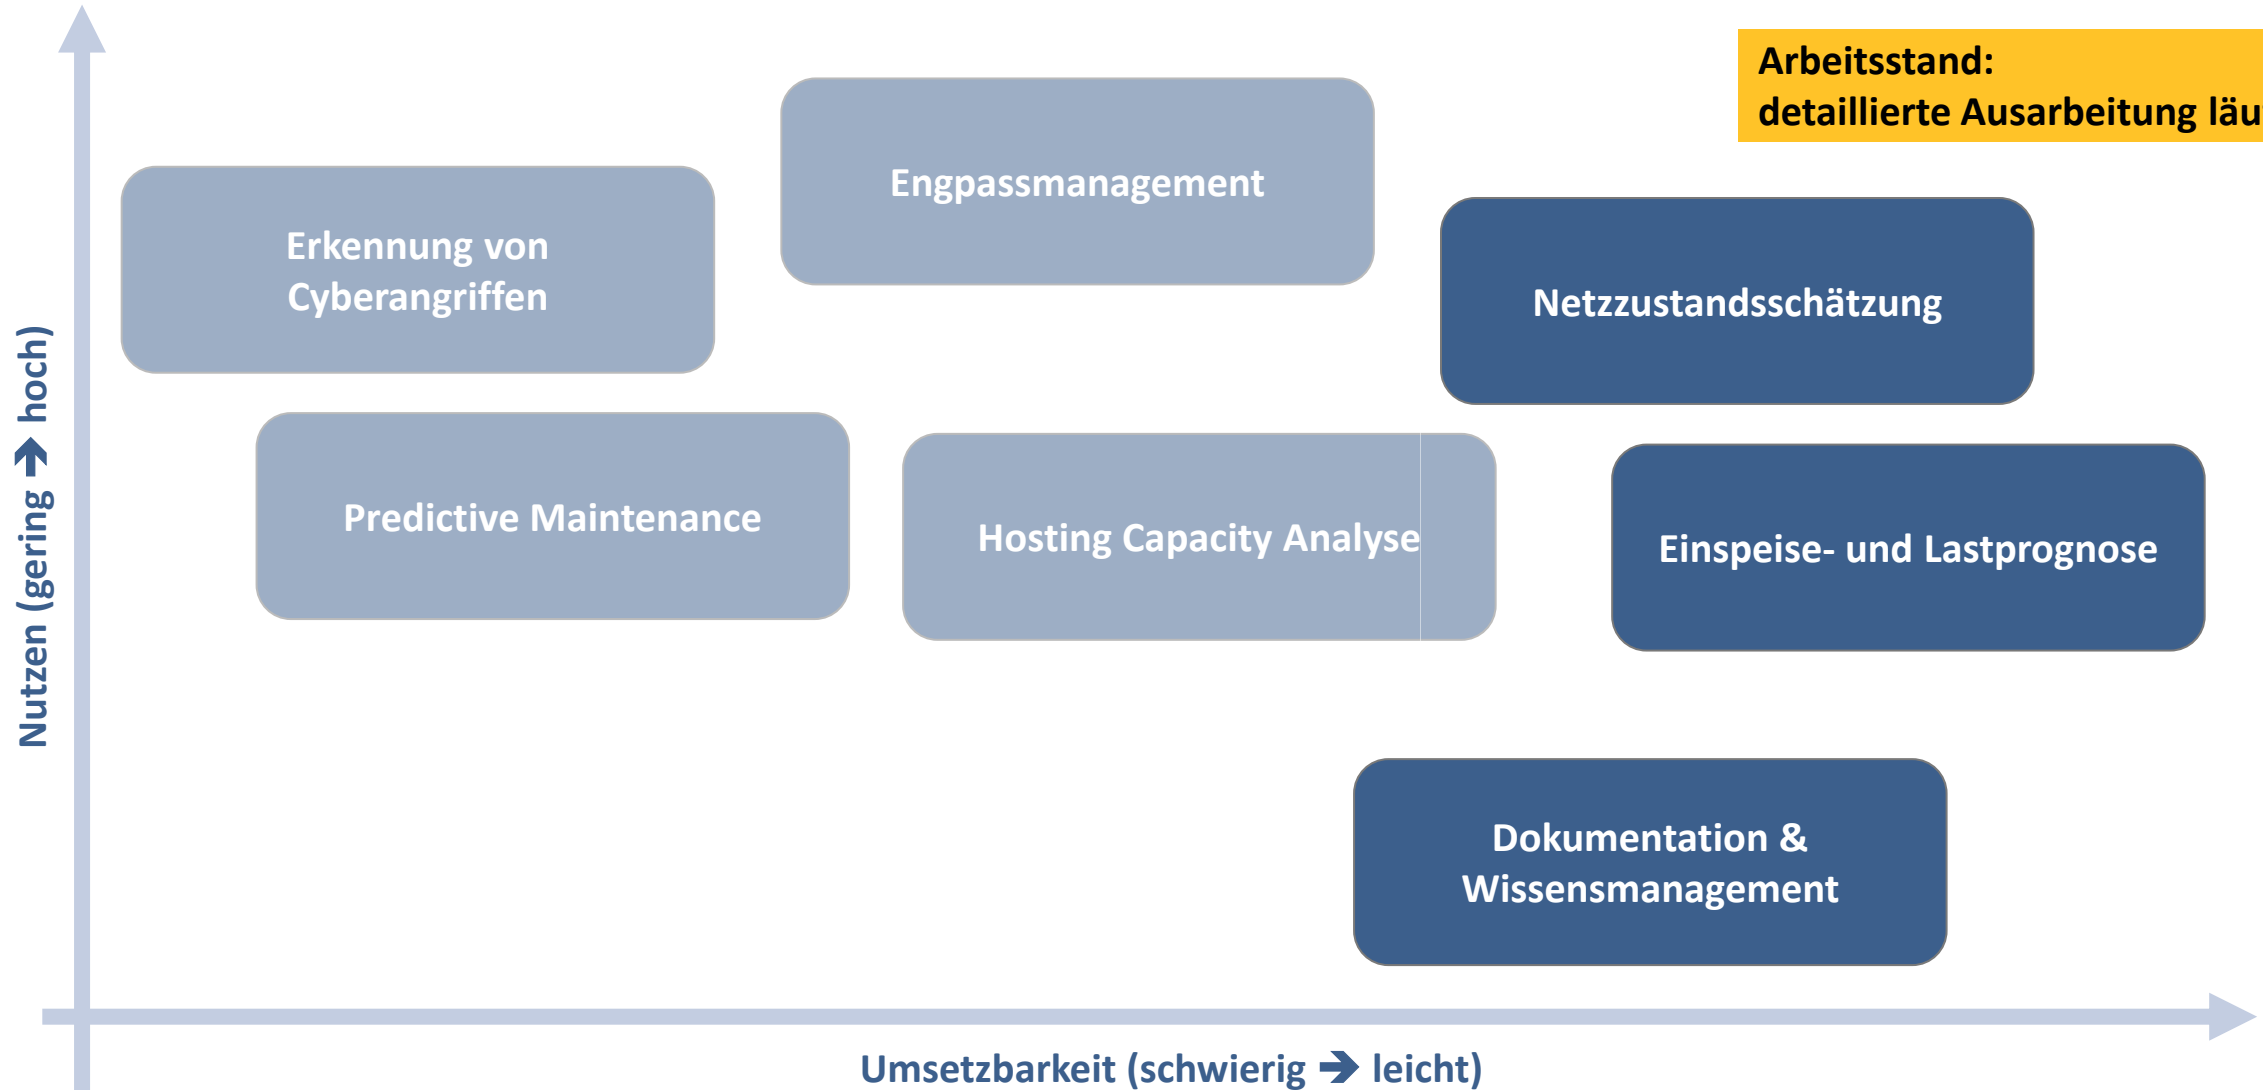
Arbeitsstand:
detaillierte Ausarbeitung läu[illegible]

Engpassmanagement

Erkennung von Cyberangriffen

Netzzustandsschätzung

Predictive Maintenance

Hosting Capacity Analyse

Einspeise- und Lastprognose

Dokumentation & Wissensmanagement

Nutzen (gering $\rightarrow$ hoch)

Umsetzbarkeit (schwierig $\rightarrow$ leicht)